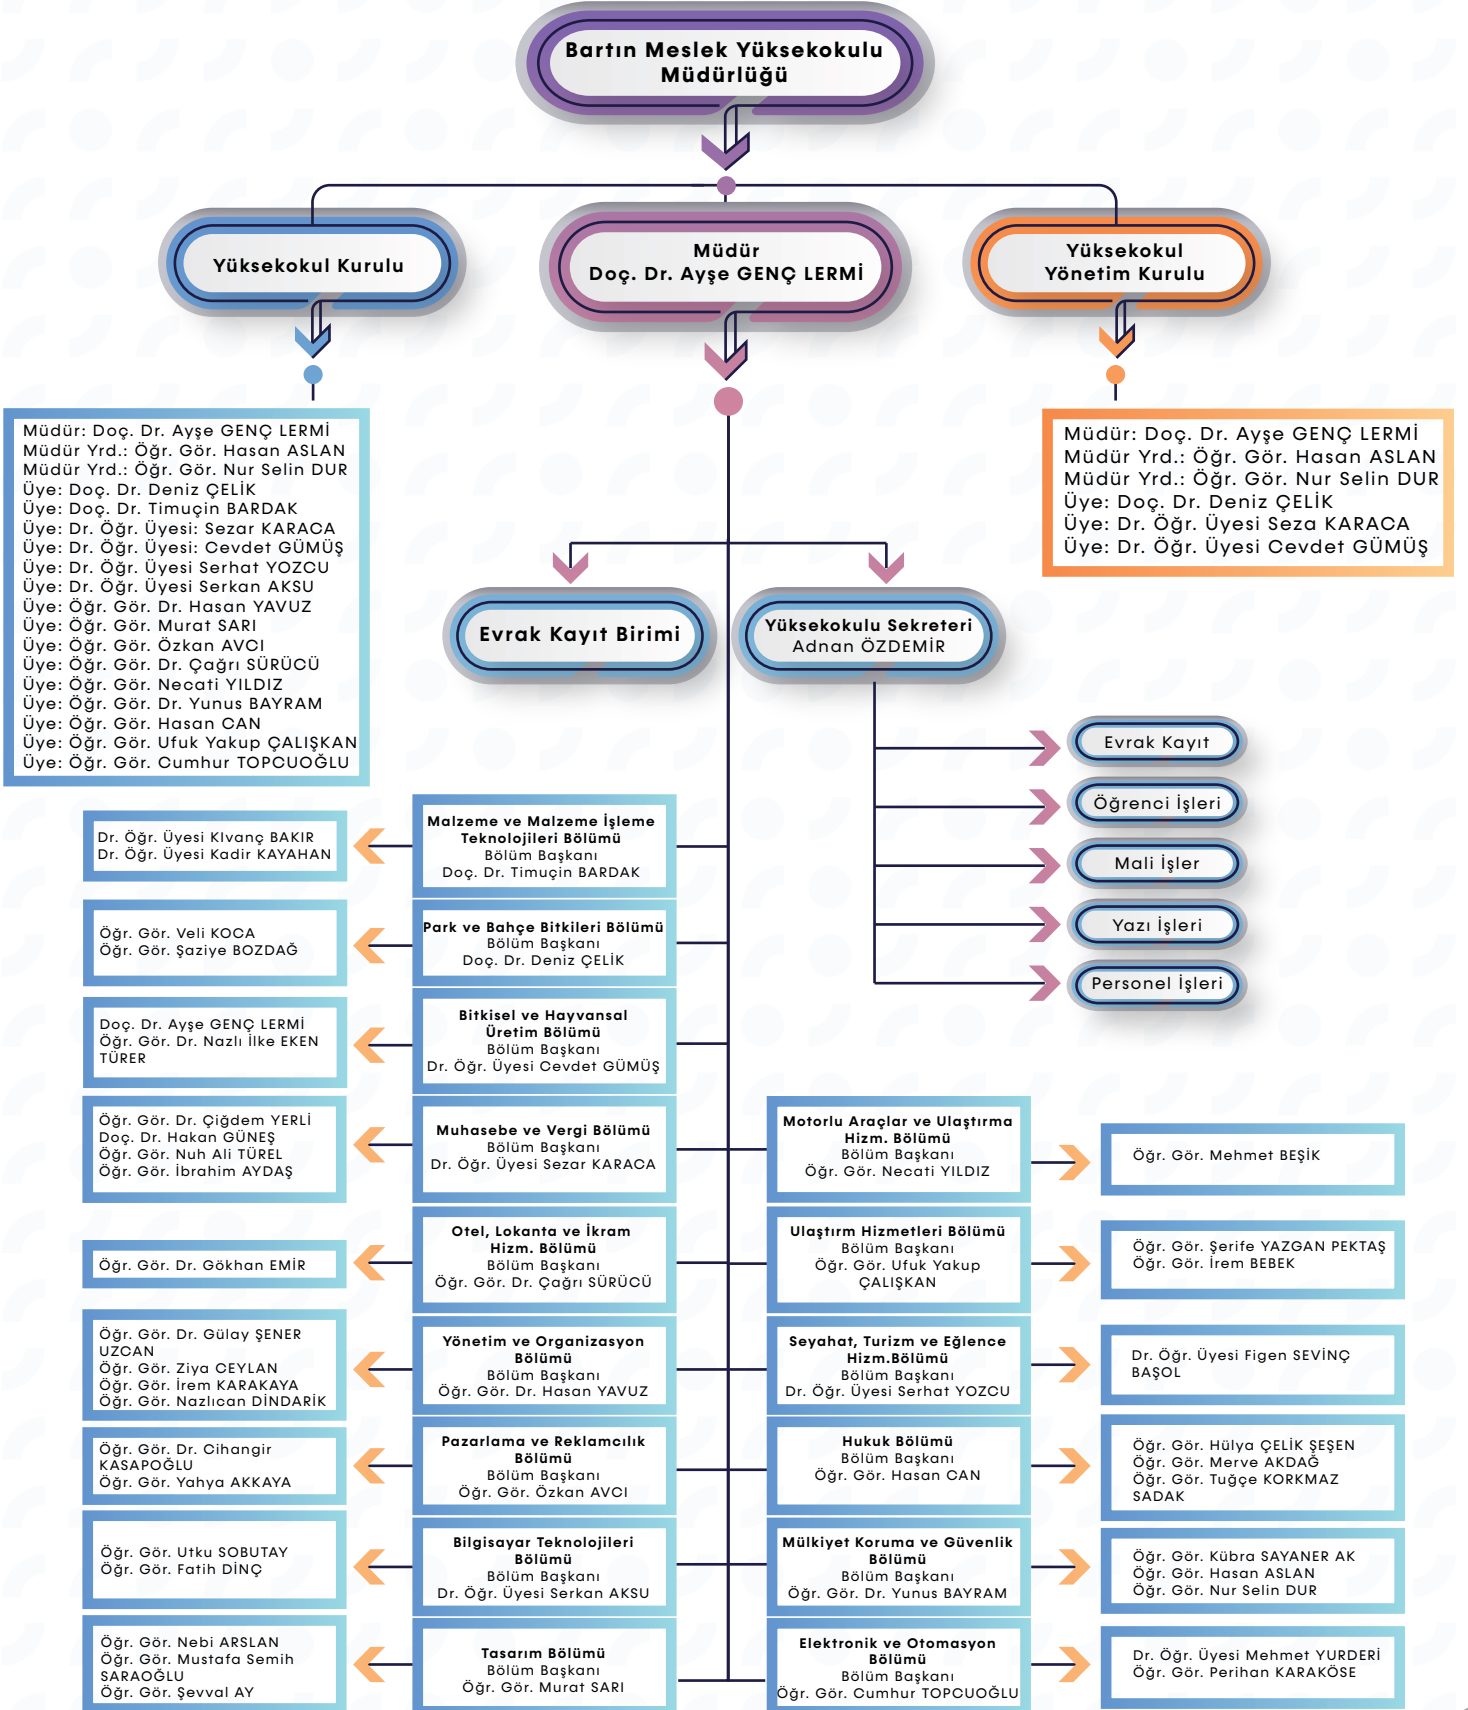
Bartın Meslek Yüksekokulu Müdürlüğü

Yüksekokul Kurulu

Müdür
Doç. Dr. Ayşe GENÇ LERMİ

Yüksekokul Yönetim Kurulu

Müdür: Doç. Dr. Ayşe GENÇ LERMİ
Müdür Yrd.: Öğr. Gör. Hasan ASLAN
Müdür Yrd.: Öğr. Gör. Nur Selin DUR
Üye: Doç. Dr. Deniz ÇELİK
Üye: Doç. Dr. Timuçin BARDAK
Üye: Dr. Öğr. Üyesi: Sezar KARACA
Üye: Dr. Öğr. Üyesi: Cevdet GÜMÜŞ
Üye: Dr. Öğr. Üyesi Serhat YOZCU
Üye: Dr. Öğr. Üyesi Serkan AKSU
Üye: Öğr. Gör. Dr. Hasan YAVUZ
Üye: Öğr. Gör. Murat SARI
Üye: Öğr. Gör. Özkan AVCI
Üye: Öğr. Gör. Dr. Çağrı SÜRÜCÜ
Üye: Öğr. Gör. Necati YILDIZ
Üye: Öğr. Gör. Dr. Yunus BAYRAM
Üye: Öğr. Gör. Hasan CAN
Üye: Öğr. Gör. Ufuk Yakup ÇALIŞKAN
Üye: Öğr. Gör. Cumhur TOPCUOĞLU

Müdür: Doç. Dr. Ayşe GENÇ LERMİ
Müdür Yrd.: Öğr. Gör. Hasan ASLAN
Müdür Yrd.: Öğr. Gör. Nur Selin DUR
Üye: Doç. Dr. Deniz ÇELİK
Üye: Dr. Öğr. Üyesi Seza KARACA
Üye: Dr. Öğr. Üyesi Cevdet GÜMÜŞ

Evrak Kayıt Birimi

Yüksekokulu Sekreteri
Adnan ÖZDEMİR

Evrak Kayıt
Öğrenci İşleri
Mali İşler
Yazı İşleri
Personel İşleri

Dr. Öğr. Üyesi Kıvanç BAKIR
Dr. Öğr. Üyesi Kadir KAYAHAN

Malzeme ve Malzeme İşleme Teknolojileri Bölümü
Bölüm Başkanı
Doç. Dr. Timuçin BARDAK

Öğr. Gör. Veli KOCA
Öğr. Gör. Şaziye BOZDAĞ

Park ve Bahçe Bitkileri Bölümü
Bölüm Başkanı
Doç. Dr. Deniz ÇELİK

Doç. Dr. Ayşe GENÇ LERMİ
Öğr. Gör. Dr. Nazlı İlke EKEN TÜRER

Bitkisel ve Hayvansal Üretim Bölümü
Bölüm Başkanı
Dr. Öğr. Üyesi Cevdet GÜMÜŞ

Öğr. Gör. Dr. Çiğdem YERLİ
Doç. Dr. Hakan GÜNEŞ
Öğr. Gör. Nuh Ali TÜREL
Öğr. Gör. İbrahim AYDAŞ

Muhasebe ve Vergi Bölümü
Bölüm Başkanı
Dr. Öğr. Üyesi Sezar KARACA

Motorlu Araçlar ve Ulaştırma Hizm. Bölümü
Bölüm Başkanı
Öğr. Gör. Necati YILDIZ

Öğr. Gör. Mehmet BEŞİK

Öğr. Gör. Dr. Gökhan EMİR

Otel, Lokanta ve İkram Hizm. Bölümü
Bölüm Başkanı
Öğr. Gör. Dr. Çağrı SÜRÜCÜ

Ulaştırm Hizmetleri Bölümü
Bölüm Başkanı
Öğr. Gör. Ufuk Yakup ÇALIŞKAN

Öğr. Gör. Şerife YAZGAN PEKTAŞ
Öğr. Gör. İrem BEBEK

Öğr. Gör. Dr. Gülay ŞENER UZCAN
Öğr. Gör. Ziya CEYLAN
Öğr. Gör. İrem KARAKAYA
Öğr. Gör. Nazlıcan DİNDARİK

Yönetim ve Organizasyon Bölümü
Bölüm Başkanı
Öğr. Gör. Dr. Hasan YAVUZ

Seyahat, Turizm ve Eğlence Hizm.Bölümü
Bölüm Başkanı
Dr. Öğr. Üyesi Serhat YOZCU

Dr. Öğr. Üyesi Figen SEVİNÇ BAŞOL

Öğr. Gör. Dr. Cihangir KASAPOĞLU
Öğr. Gör. Yahya AKKAYA

Pazarlama ve Reklamcılık Bölümü
Bölüm Başkanı
Öğr. Gör. Özkan AVCI

Hukuk Bölümü
Bölüm Başkanı
Öğr. Gör. Hasan CAN

Öğr. Gör. Hülya ÇELİK ŞEŞEN
Öğr. Gör. Merve AKDAĞ
Öğr. Gör. Tuğçe KORKMAZ SADAK

Öğr. Gör. Utku SOBUTAY
Öğr. Gör. Fatih DİNÇ

Bilgisayar Teknolojileri Bölümü
Bölüm Başkanı
Dr. Öğr. Üyesi Serkan AKSU

Mülkiyet Koruma ve Güvenlik Bölümü
Bölüm Başkanı
Öğr. Gör. Dr. Yunus BAYRAM

Öğr. Gör. Kübra SAYANER AK
Öğr. Gör. Hasan ASLAN
Öğr. Gör. Nur Selin DUR

Öğr. Gör. Nebi ARSLAN
Öğr. Gör. Mustafa Semih SARAOĞLU
Öğr. Gör. Şevval AY

Tasarım Bölümü
Bölüm Başkanı
Öğr. Gör. Murat SARI

Elektronik ve Otomasyon Bölümü
Bölüm Başkanı
Öğr. Gör. Cumhur TOPCUOĞLU

Dr. Öğr. Üyesi Mehmet YURDERİ
Öğr. Gör. Perihan KARAKÖSE